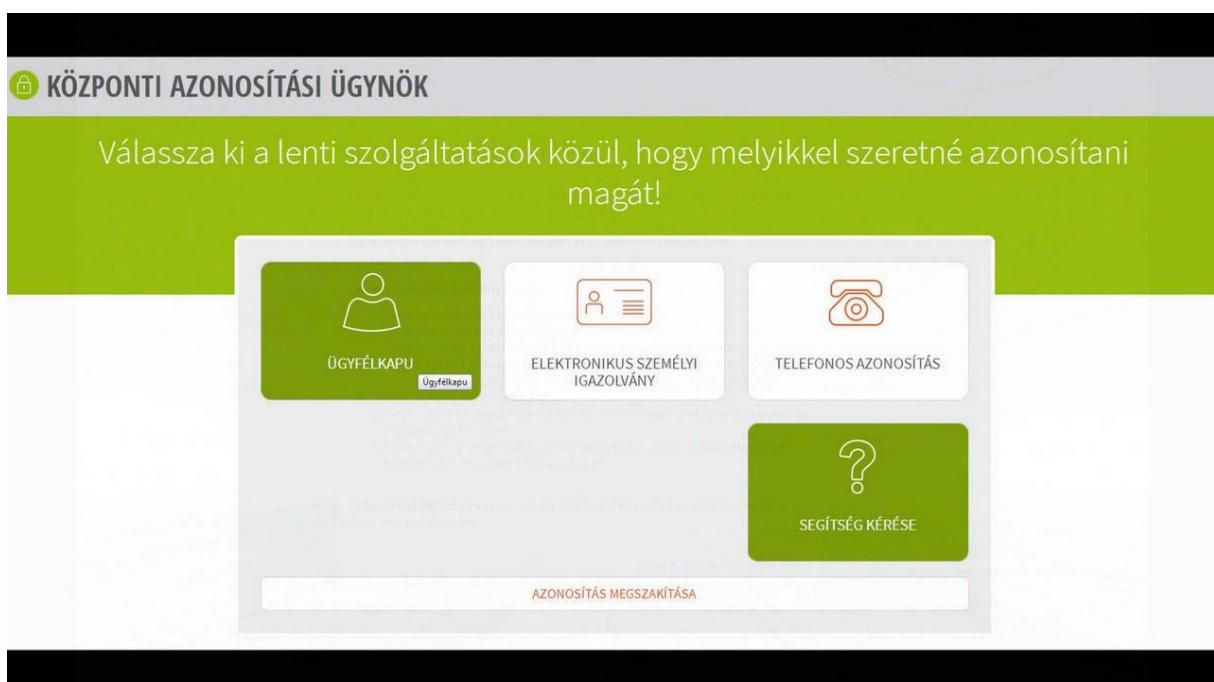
KÖZPONTI AZONOSÍTÁSI ÜGYNÖK

Válassza ki a lenti szolgáltatások közül, hogy melyikkel szeretné azonosítani magát!

ÜGYFÉLKAPU

Ügyfélkapu

ELEKTRONIKUS SZEMÉLYI IGAZOLVÁNY

TELEFONOS AZONOSÍTÁS

SEGÍTSÉG KÉRÉSE

AZONOSÍTÁS MEGSZAKÍTÁSA